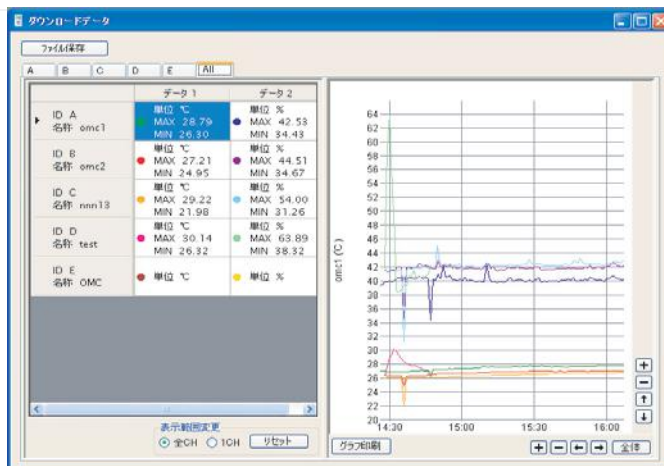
ダウンロードデータ

ファイル保存

A | B | C | D | E | All

| | データ 1 | データ 2 |
|---|---|---|
| ID A 名称 omc1 | 単位 ℃ MAX 28.79 MIN 26.30 | 単位 % MAX 42.53 MIN 34.43 |
| ID B 名称 omc2 | 単位 ℃ MAX 27.21 MIN 24.95 | 単位 % MAX 44.51 MIN 34.67 |
| ID C 名称 nnn13 | 単位 ℃ MAX 29.22 MIN 21.98 | 単位 % MAX 54.00 MIN 31.26 |
| ID D 名称 test | 単位 ℃ MAX 30.14 MIN 26.32 | 単位 % MAX 63.89 MIN 38.32 |
| ID E 名称 OMC | 単位 ℃ | 単位 % |

表示範囲変更
全CH 1CH リセット

omc1 (℃)
64 62 60 58 56 54 52 50 48 46 44 42 40 38 36 34 32 30 28 26 24 22 20
14:30 15:00 15:30 16:00

グラフ印刷
+ − ← → 全体
+ − ↑ ↓